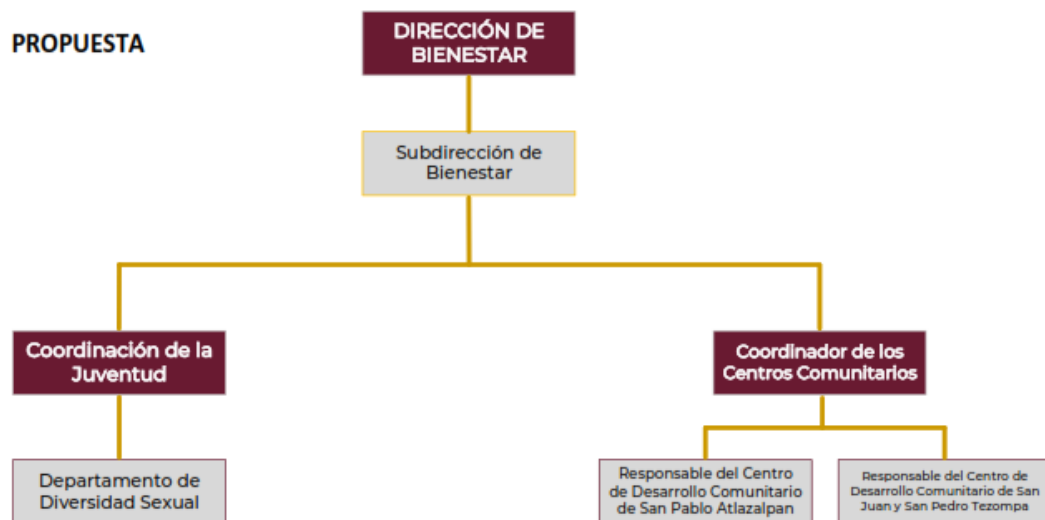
PROPUESTA

DIRECCIÓN DE BIENESTAR

Subdirección de Bienestar

Coordinación de la Juventud

Coordinador de los Centros Comunitarios

Departamento de Diversidad Sexual

Responsable del Centro de Desarrollo Comunitario de San Pablo Atlazalpan

Responsable del Centro de Desarrollo Comunitario de San Juan y San Pedro Tezompa